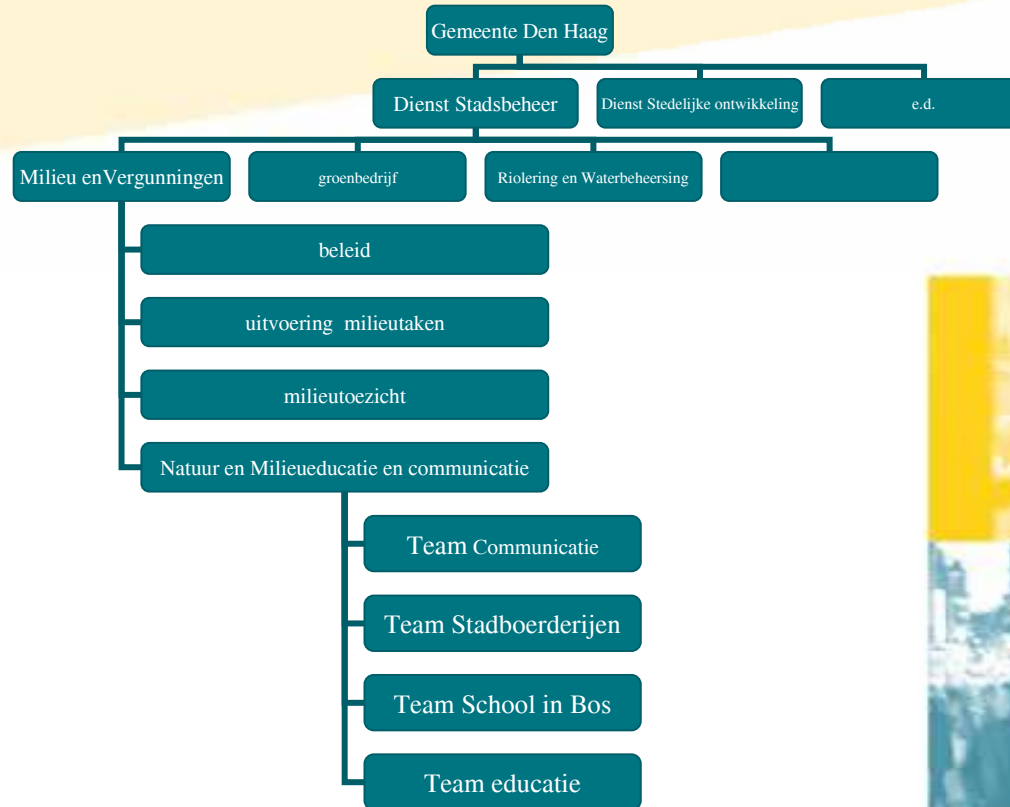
Gemeente Den Haag

Dienst Stadsbeheer

Dienst Stedelijke ontwikkeling

e.d.

Milieu enVergunningen

groenbedrijf

Riolering en Waterbeheersing

beleid

uitvoering milieutaken

milieutoezicht

Natuur en Milieueducatie en communicatie

Team Communicatie

Team Stadboerderijen

Team School in Bos

Team educatie